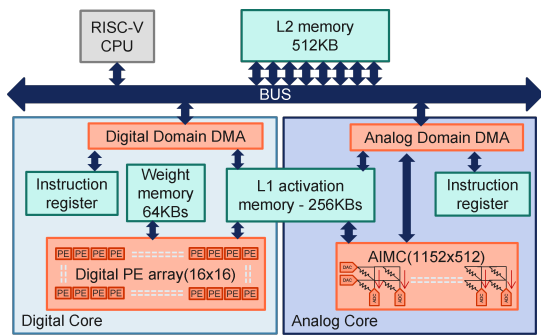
RISC-V CPU

L2 memory 512KB

BUS

Digital Domain DMA

Analog Domain DMA

Instruction register

Weight memory 64KBs

L1 activation memory - 256KBs

Instruction register

PE PE PE PE PE PE PE PE

Digital PE array(16x16)

PE PE PE PE PE PE PE PE

AIMC(1152x512)

DAC

DAC

ADC

ADC

ADC

ADC

Digital Core

Analog Core